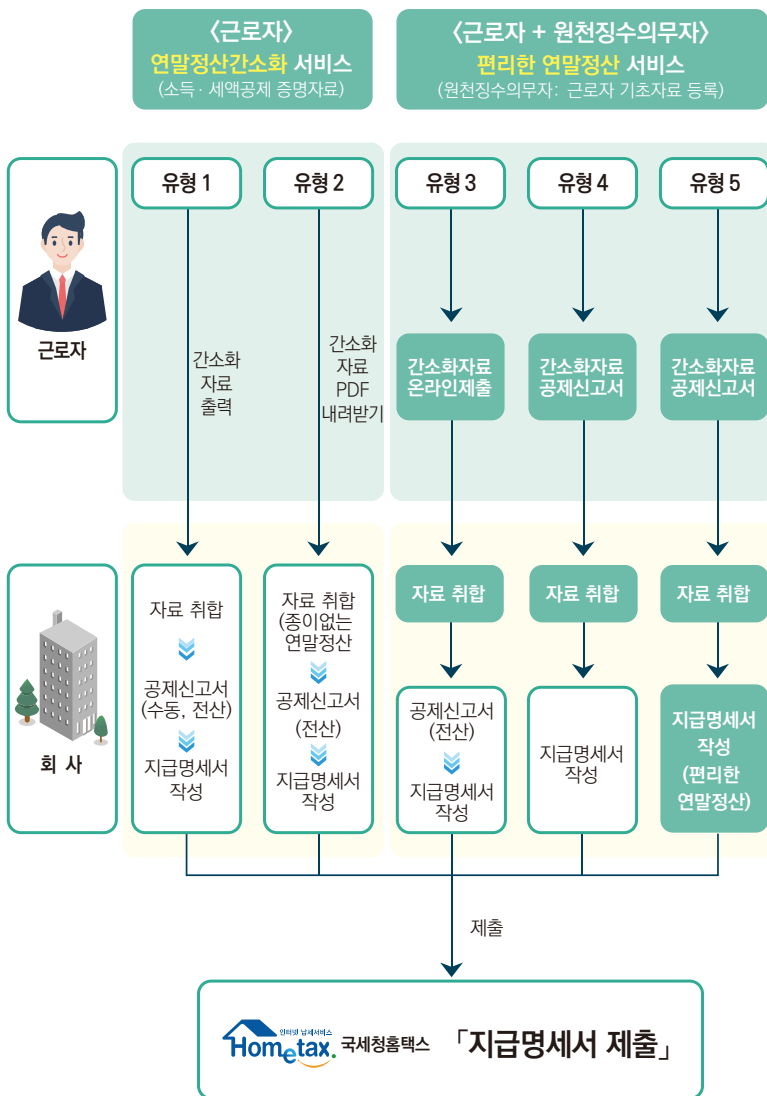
〈근로자〉
연말정산간소화 서비스
(소득 · 세액공제 증명자료)

〈근로자 + 원천징수의무자〉
편리한 연말정산 서비스
(원천징수의무자: 근로자 기초자료 등록)

근로자

유형 1
유형 2
유형 3
유형 4
유형 5

간소화 자료 출력

간소화 자료 PDF 내려받기

간소화자료 온라인제출

간소화자료 공제신고서

간소화자료 공제신고서

회 사

자료 취합
공제신고서 (수동, 전산)
지급명세서 작성

자료 취합 (종이없는 연말정산
공제신고서
(전산)
지급명세서 작성

자료 취합
공제신고서 (전산)
지급명세서 작성

자료 취합
지급명세서 작성

자료 취합
지급명세서 작성 (편리한 연말정산)

제출

Hometax. 국세청홈택스 「지급명세서 제출」